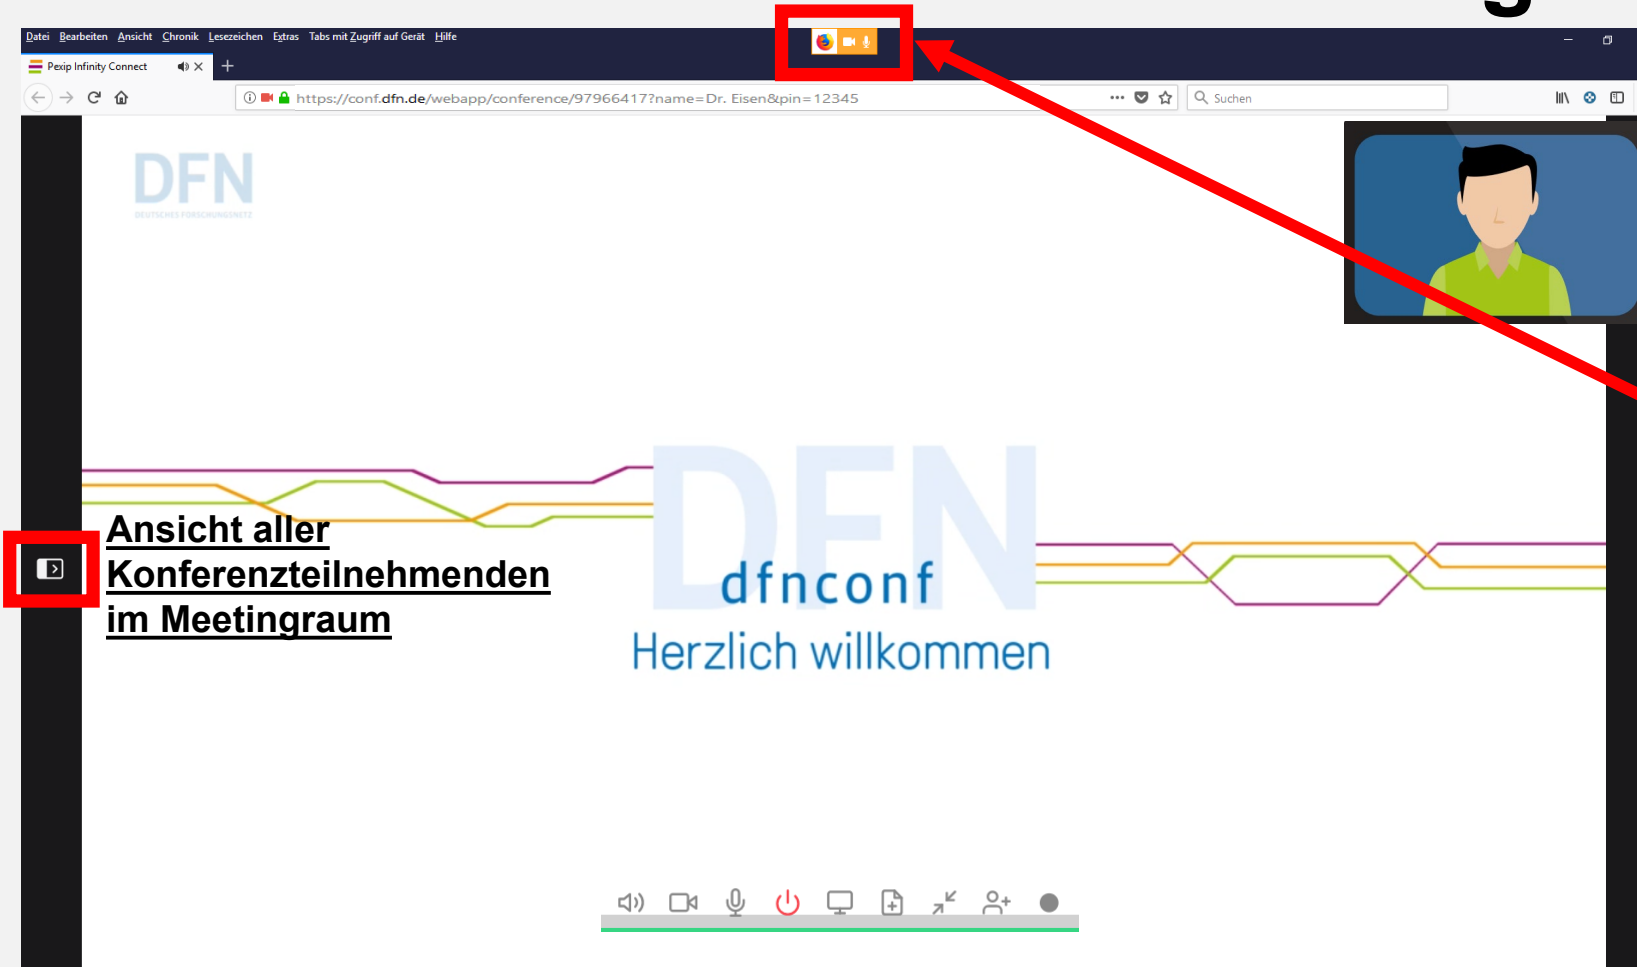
Datei Bearbeiten Ansicht Chronik Lesezeichen Extras Tabs mit Zugriff auf Gerät Hilfe

Pexip Infinity Connect

https://conf.dfn.de/webapp/conference/97966417?name=Dr. Eisen&pin=12345

Suchen

DFN
DEUTSCHES FORSCHUNGSNETZ

Ansicht aller Konferenzteilnehmenden im Meetingraum

DFN
dfnconf
Herzlich willkommen